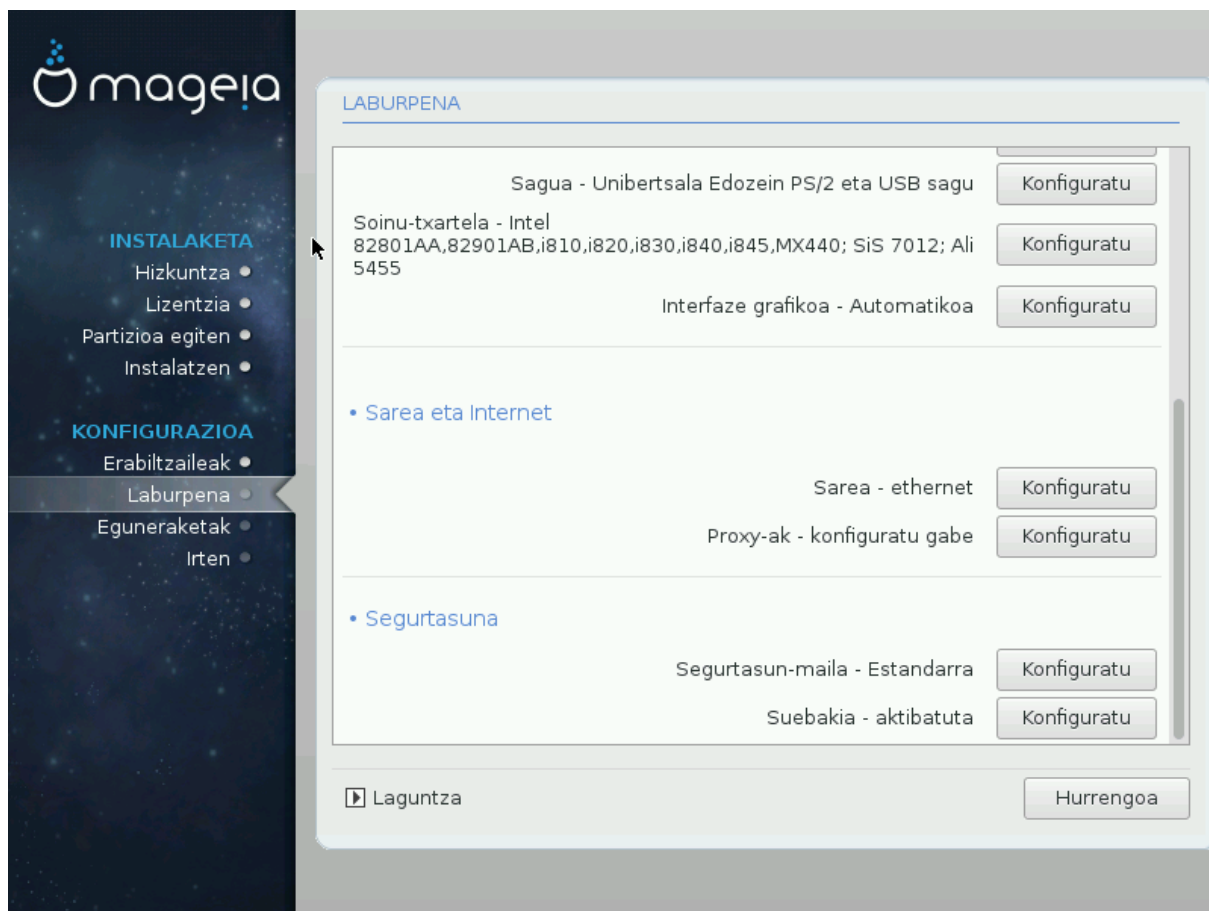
mageia

INSTALAKETA
Hizkuntza
Lizentzia
Partizioa egiten
Instalatzen

KONFIGURAZIOA
Erabiltzaileak
Laburpena
Eguneraketak
Irten

LABURPENA

Sagua - Unibertsala Edozein PS/2 eta USB sagu
Konfiguratu

Soinu-txartela - Intel 82801AA,82901AB,i810,i820,i830,i840,i845,MX440; SiS 7012; Ali 5455
Konfiguratu

Interfaze grafikoa - Automatikoa
Konfiguratu

• Sarea eta Internet

Sarea - ethernet
Konfiguratu

Proxy-ak - konfiguratu gabe
Konfiguratu

• Segurtasuna

Segurtasun-maila - Estandarra
Konfiguratu

Suebakia - aktibatuta
Konfiguratu

Laguntza

Hurrengoa